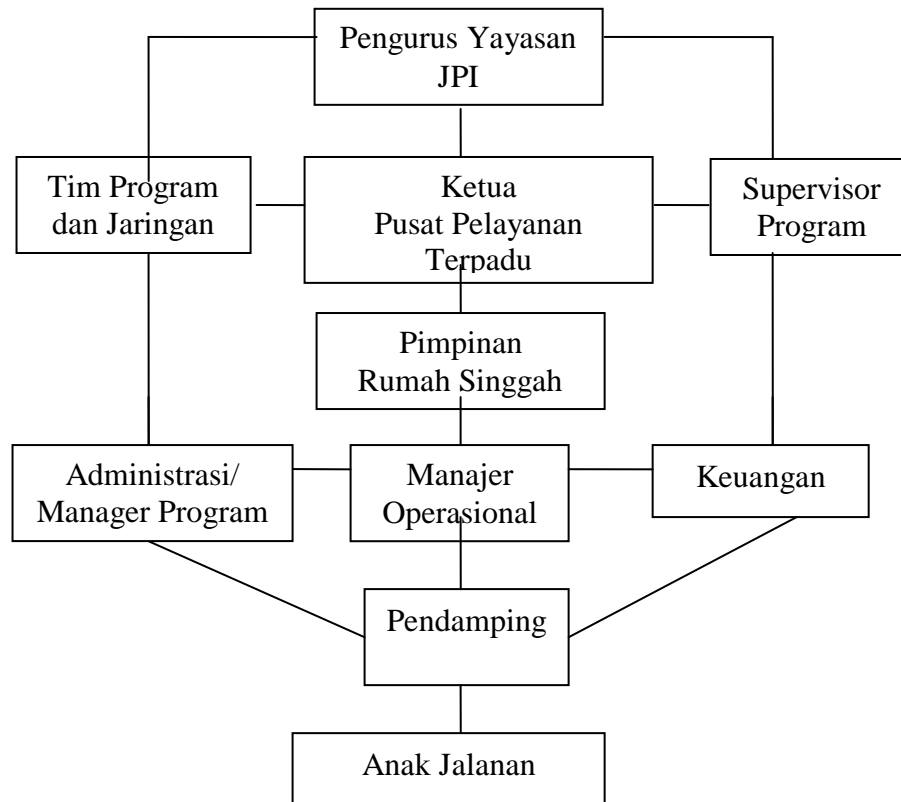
Pengurus Yayasan JPI

Tim Program dan Jaringan

Ketua Pusat Pelayanan Terpadu

Supervisor Program

Pimpinan Rumah Singgah

Administrasi/ Manager Program

Manajer Operasional

Keuangan

Pendamping

Anak Jalanan